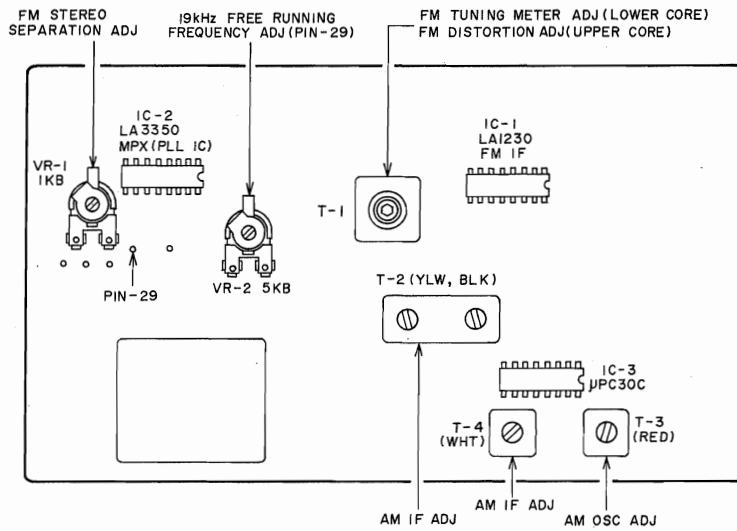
FM STEREO SEPARATION ADJ

19kHz FREE RUNNING FREQUENCY ADJ (PIN-29)

FM TUNING METER ADJ (LOWER CORE)
FM DISTORTION ADJ (UPPER CORE)

IC-2
LA3350
MPX (PLL IC)

IC-1
LA1230
FM IF

VR-1
1KB

T-1

PIN-29

VR-2 5KB

T-2 (YLW, BLK)

IC-3
μPC30C

T-4
(WHT)

T-3
(RED)

AM IF ADJ

AM IF ADJ

AM OSC ADJ